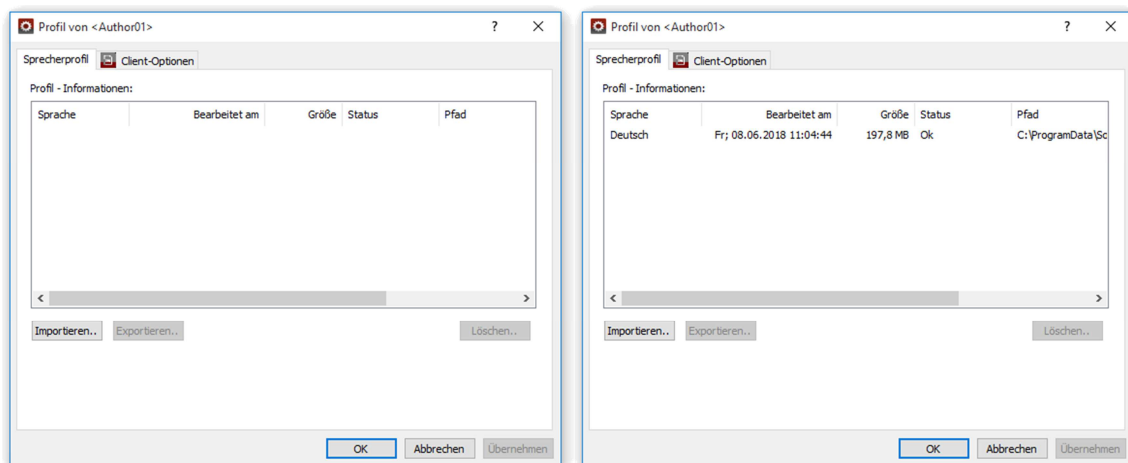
Profil von <Author01>
?
Sprecherprofil
Client-Optionen
Profil - Informationen:

| Sprache | Bearbeitet am | Größe | Status | Pfad |
|---|---|---|---|---|

Importieren..
Exportieren..
Löschen..
OK
Abbrechen
Übernehmen

Profil von <Author01>
?
Sprecherprofil
Client-Optionen
Profil - Informationen:

| Sprache | Bearbeitet am | Größe | Status | Pfad |
|---|---|---|---|---|
| Deutsch | Fr; 08.06.2018 11:04:44 | 197,8 MB | Ok | C:\ProgramData\Sc |

Importieren..
Exportieren..
Löschen..
OK
Abbrechen
Übernehmen